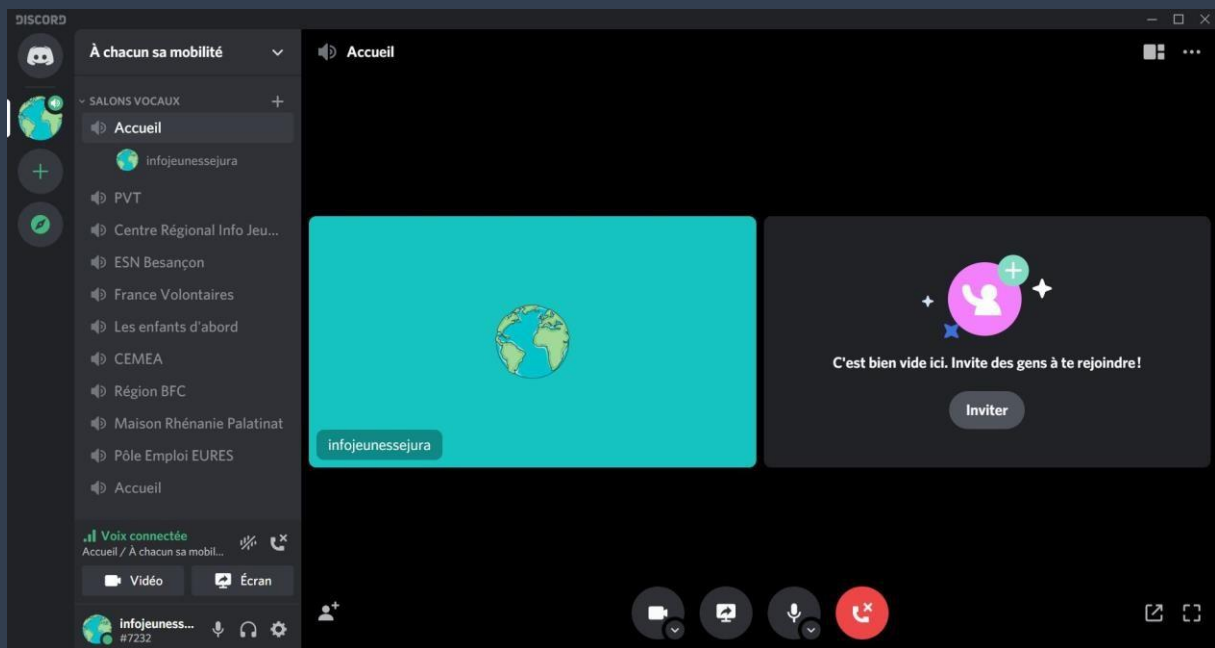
DISCORD

À chacun sa mobilité

SALONS VOCAUX

Accueil

infojeunessejura

PVT

Centre Régional Info Jeu...

ESN Besançon

France Volontaires

Les enfants d'abord

CEMEA

Région BFC

Maison Rhénanie Palatinat

Pôle Emploi EURES

Accueil

Voix connectée
Accueil / À chacun sa mobil...

Vidéo

Écran

infojeuness...
#7232

Accueil

infojeunessejura

C'est bien vide ici. Invite des gens à te rejoindre !

Inviter